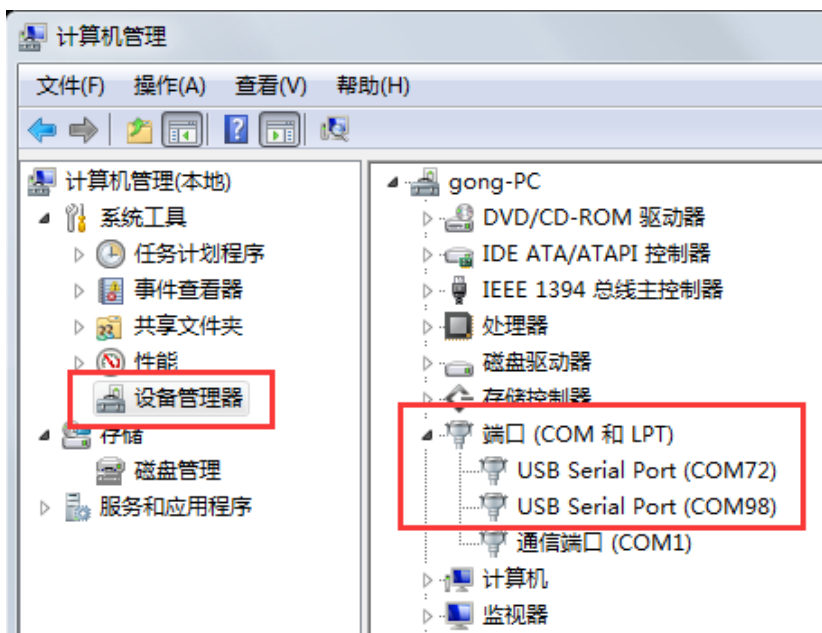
计算机管理

文件(F) 操作(A) 查看(V) 帮助(H)

计算机管理(本地)
系统工具
任务计划程序
事件查看器
共享文件夹
性能
设备管理器
存储
磁盘管理
服务和应用程序

gong-PC
DVD/CD-ROM 驱动器
IDE ATA/ATAPI 控制器
IEEE 1394 总线主控制器
处理器
磁盘驱动器
存储控制器
端口 (COM 和 LPT)
USB Serial Port (COM72)
USB Serial Port (COM98)
通信端口 (COM1)
计算机
监视器